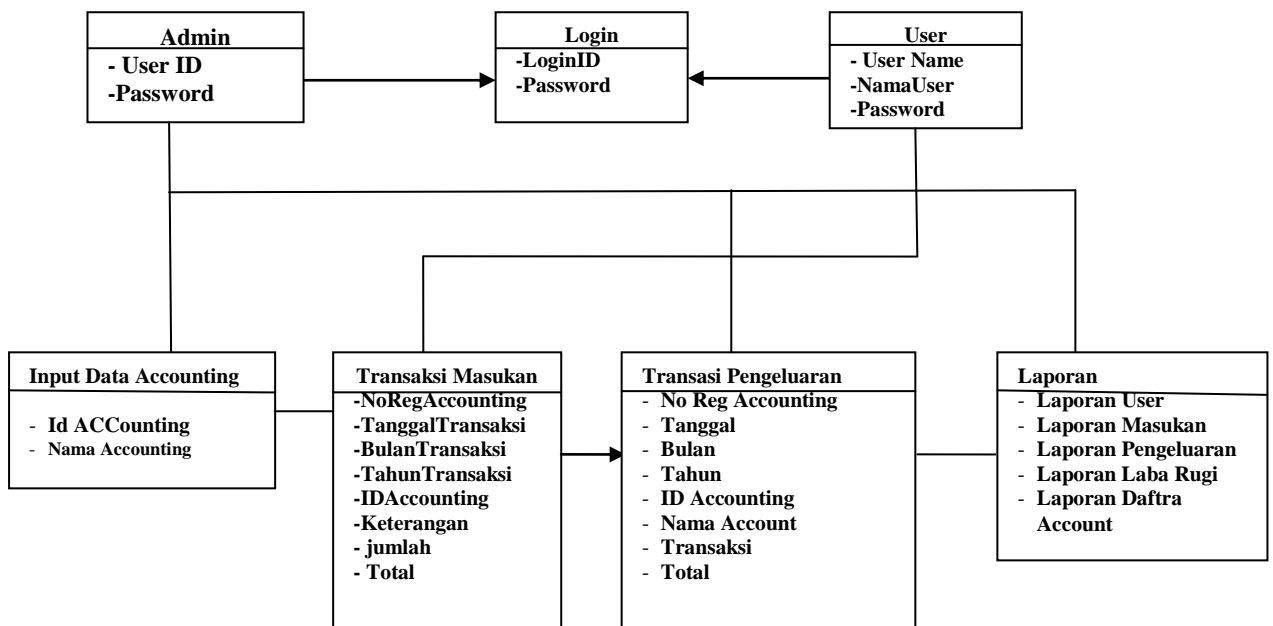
Admin
- User ID
-Password

Login
-LoginID
-Password

User
- User Name
-NamaUser
-Password

Input Data Accounting
- Id ACCounting
- Nama Accounting

Transaksi Masukan
-NoRegAccounting
-TanggalTransaksi
-BulanTransaksi
-TahunTransaksi
-IDAccounting
-Keterangan
- jumlah
- Total

Transasi Pengeluaran
- No Reg Accounting
- Tanggal
- Bulan
- Tahun
- ID Accounting
- Nama Account
- Transaksi
- Total

Laporan
- Laporan User
- Laporan Masukan
- Laporan Pengeluaran
- Laporan Laba Rugi
- Laporan Daftra Account